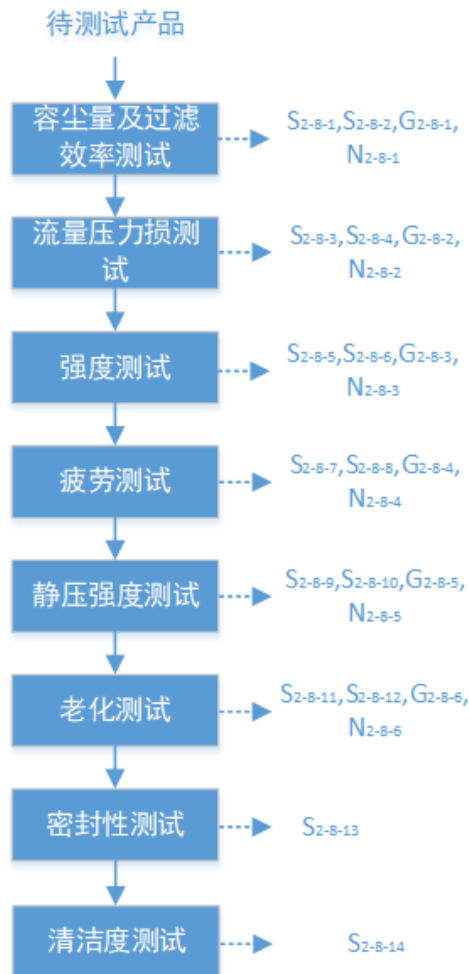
待测试产品

容尘量及过滤效率测试

$S_{2-8-1}$,$S_{2-8-2}$,$G_{2-8-1}$,$N_{2-8-1}$

流量压力损测试

$S_{2-8-3}$,$S_{2-8-4}$,$G_{2-8-2}$,$N_{2-8-2}$

强度测试

$S_{2-8-5}$,$S_{2-8-6}$,$G_{2-8-3}$,$N_{2-8-3}$

疲劳测试

$S_{2-8-7}$,$S_{2-8-8}$,$G_{2-8-4}$,$N_{2-8-4}$

静压强度测试

$S_{2-8-9}$,$S_{2-8-10}$,$G_{2-8-5}$,$N_{2-8-5}$

老化测试

$S_{2-8-11}$,$S_{2-8-12}$,$G_{2-8-6}$,$N_{2-8-6}$

密封性测试

$S_{2-8-13}$

清洁度测试

$S_{2-8-14}$